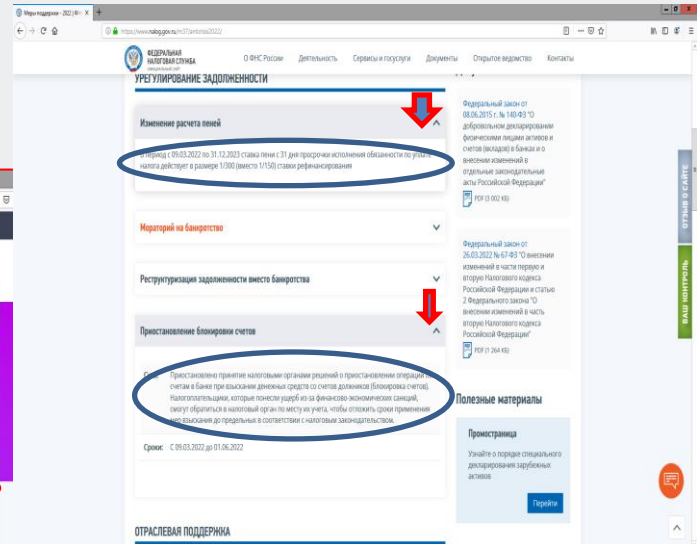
Меры поддержки - 2022 | ФНС ×
https://www.nalog.gov.ru/rn37/antikrizis2022/

ФЕДЕРАЛЬНАЯ НАЛОГОВАЯ СЛУЖБА

О ФНС России | Деятельность | Сервисы и госуслуги | Документы | Открытое ведомство | Контакты

УРЕГУЛИРОВАНИЕ ЗАДОЛЖЕННОСТИ

Изменение расчета пеней

В период с 09.03.2022 по 31.12.2023 ставка пени с 31 дня просрочки исполнения обязанности по уплате налога действует в размере 1/300 (вместо 1/150) ставки рефинансирования

Мораторий на банкротство

Реструктуризация задолженности вместо банкротства

Приостановление блокировки счетов

Приостановлено принятие налоговыми органами решений о приостановлении операций по счетам в банке при взыскании денежных средств со счетов должников (блокировка счетов). Налогоплательщики, которые понесли ущерб из-за финансово-экономических санкций, смогут обратиться в налоговый орган по месту их учета, чтобы отложить сроки применения мер взыскания до предельных в соответствии с налоговым законодательством.

Сроки: С 09.03.2022 до 01.06.2022

ОТРАСЛЕВАЯ ПОДДЕРЖКА

Федеральный закон от 08.06.2015 г. № 140-ФЗ "О добровольном декларировании физическими лицами активов и счетов (вкладов) в банках и о внесении изменений в отдельные законодательные акты Российской Федерации"

PDF (3 002 КБ)

Федеральный закон от 26.03.2022 № 67-ФЗ "О внесении изменений в части первую и вторую Налогового кодекса Российской Федерации и статью 2 Федерального закона "О внесении изменений в часть вторую Налогового кодекса Российской Федерации"

PDF (1 264 КБ)

Полезные материалы

Промостраница

Узнайте о порядке специального декларирования зарубежных активов

Перейти

ОТЗЫВ О САЙТЕ

ВАШ КОНТРОЛЬ